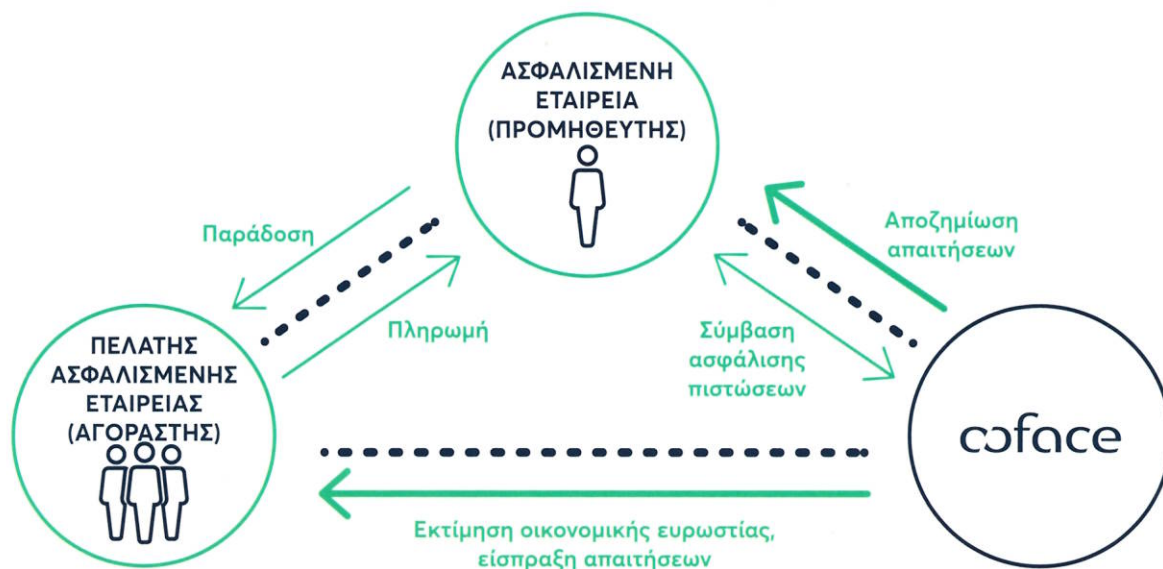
ΑΣΦΑΛΙΣΜΕΝΗ ΕΤΑΙΡΕΙΑ (ΠΡΟΜΗΘΕΥΤΗΣ)

Παράδοση

Πληρωμή

Αποζημίωση απαιτήσεων

Σύμβαση ασφάλισης πιστώσεων

ΠΕΛΑΤΗΣ ΑΣΦΑΛΙΣΜΕΝΗΣ ΕΤΑΙΡΕΙΑΣ (ΑΓΟΡΑΣΤΗΣ)

coface

Εκτίμηση οικονομικής ευρωστίας, είσπραξη απαιτήσεων